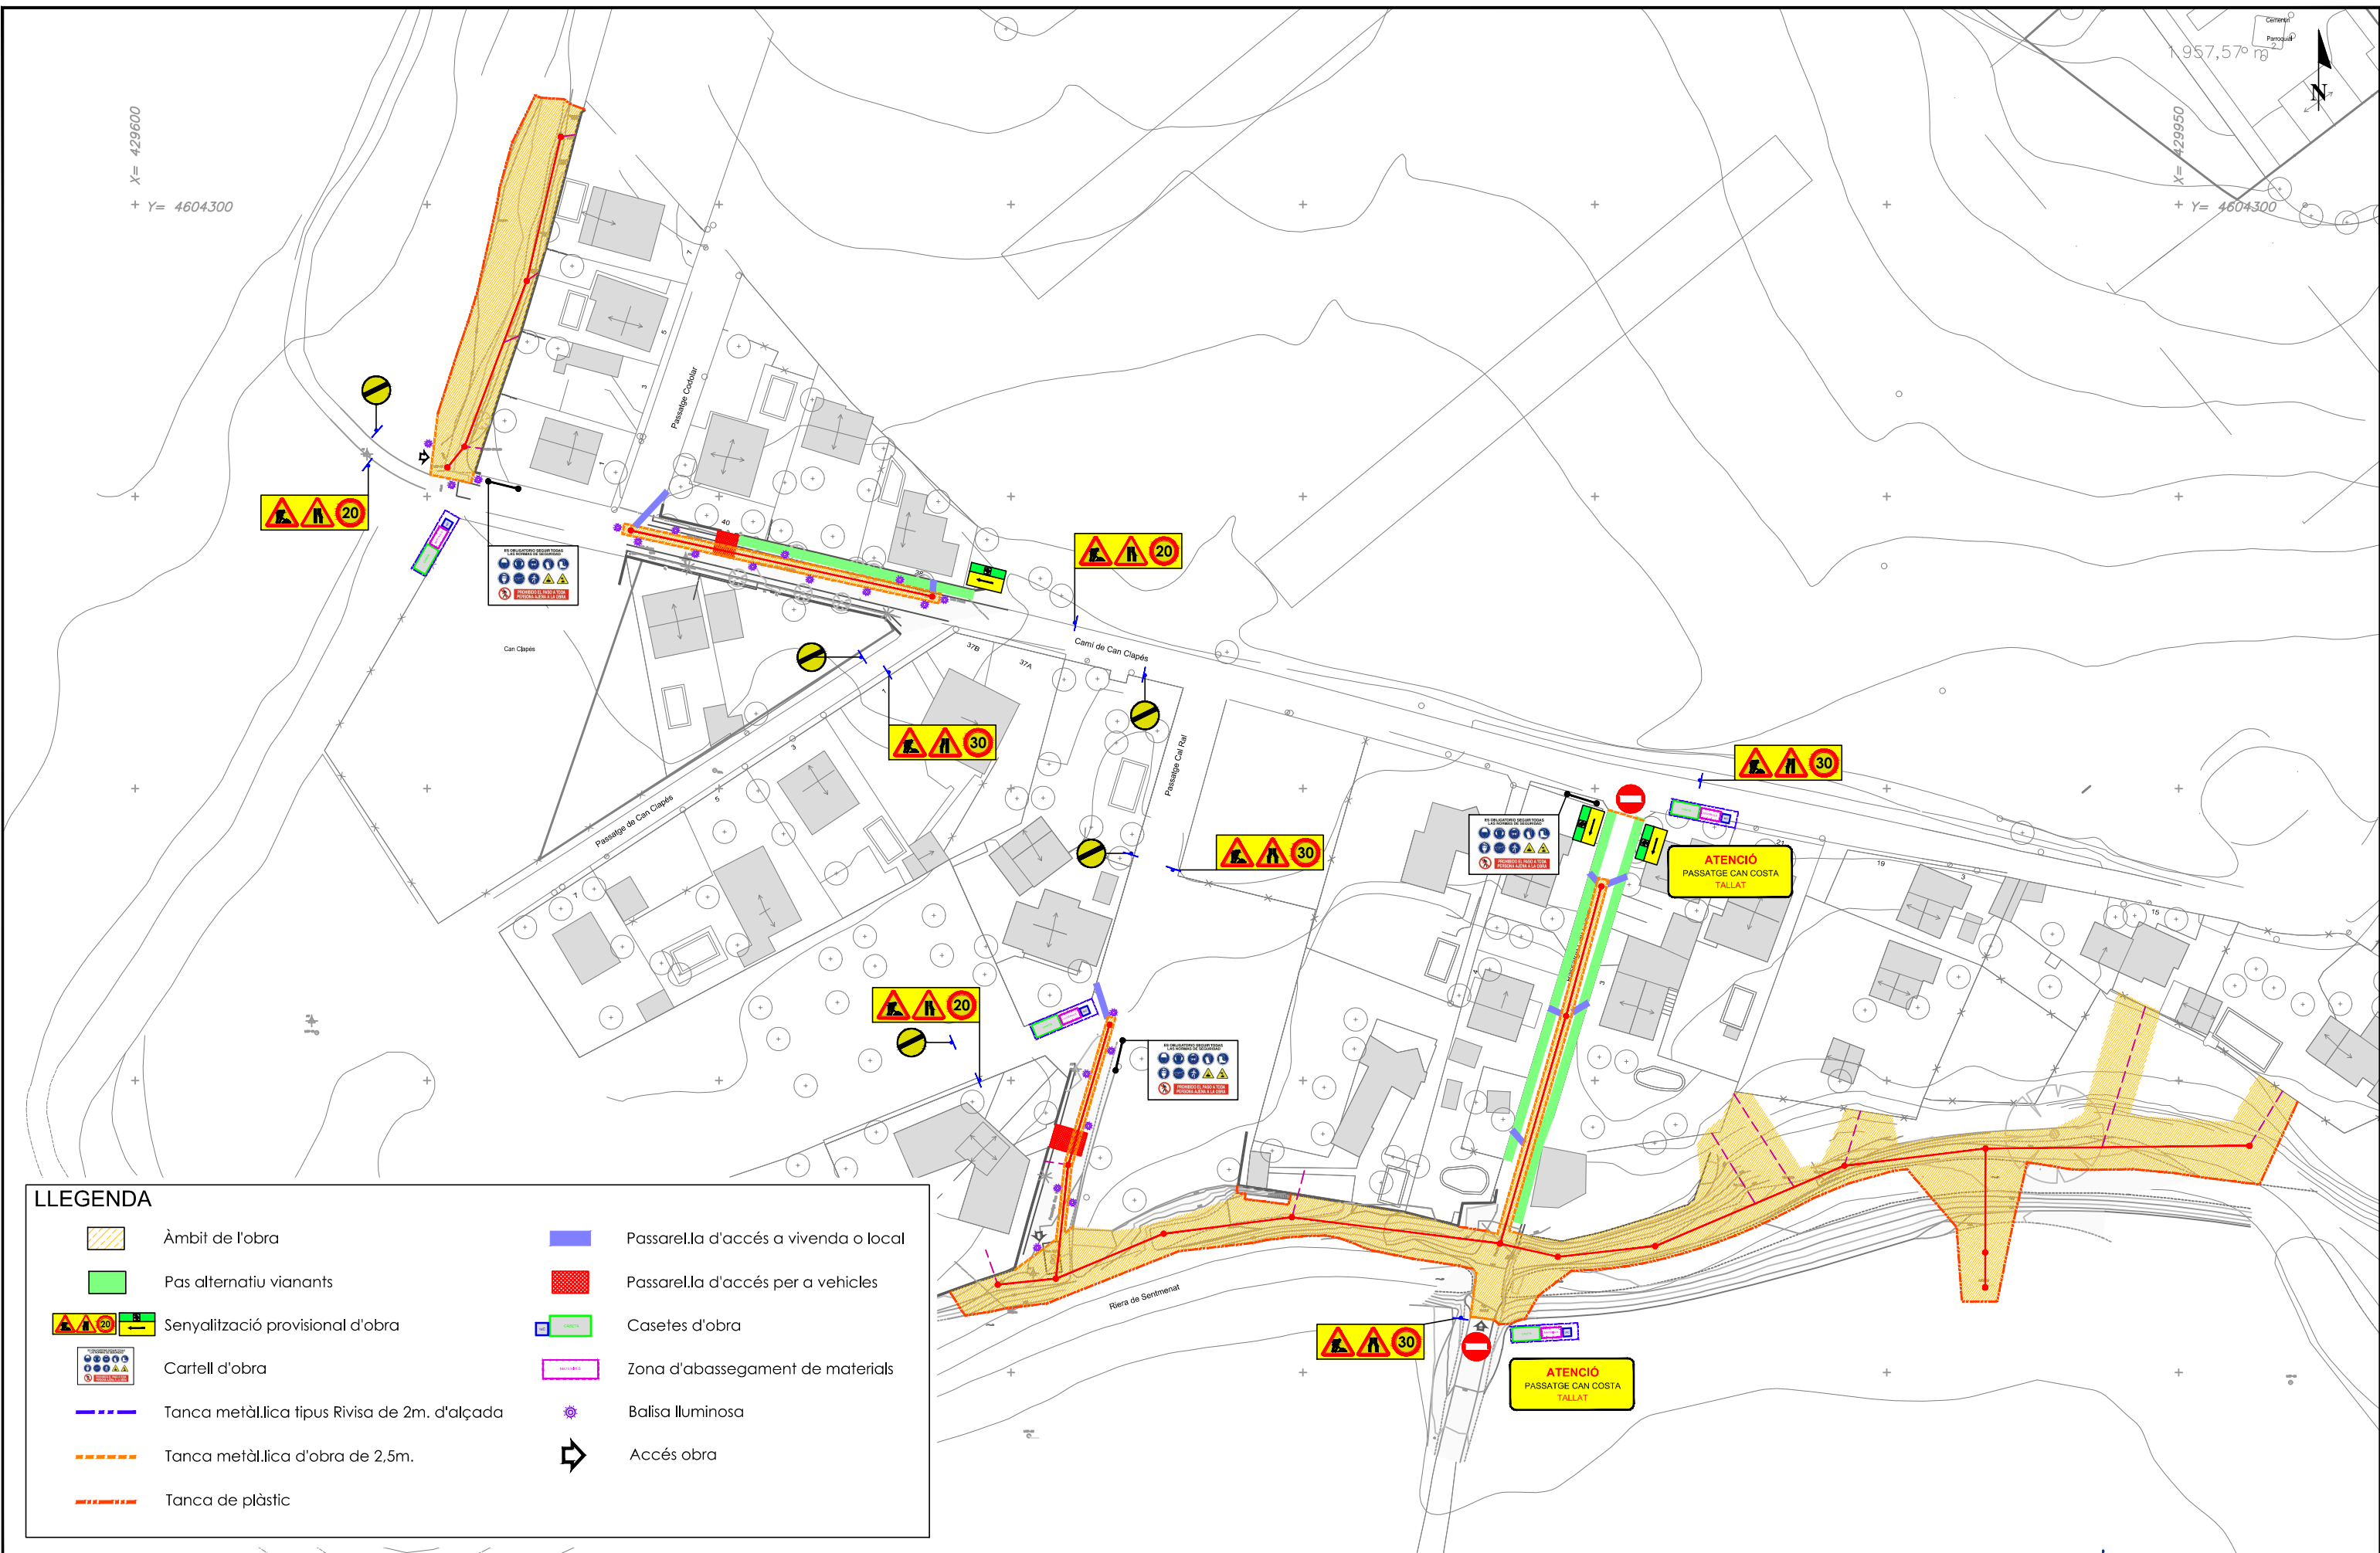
X= 429600
Y= 4604300
X= 429950
Y= 4604300
1.957,57 m
N
Cementiri
Parroquia
20
20
30
30
30
20
Passatge Codolar
Camí de Can Clapés
Passatge de Can Clapés
Passatge Cal Ral
Can Clapés
Riera de Sentmenat
ATENCIÓ
PASSATGE CAN COSTA
TALLAT
ATENCIÓ
PASSATGE CAN COSTA
TALLAT
30
LLEGENDA
Àmbit de l'obra
Pas alternatiu vianants
Senyalització provisional d'obra
Cartell d'obra
Tanca metàl.lica tipus Rivisa de 2m. d'alçada
Tanca metàl.lica d'obra de 2,5m.
Tanca de plàstic
Passarel.la d'accés a vivenda o local
Passarel.la d'accés per a vehicles
Casetes d'obra
Zona d'abassegament de materials
Balisa lluminosa
Accés obra